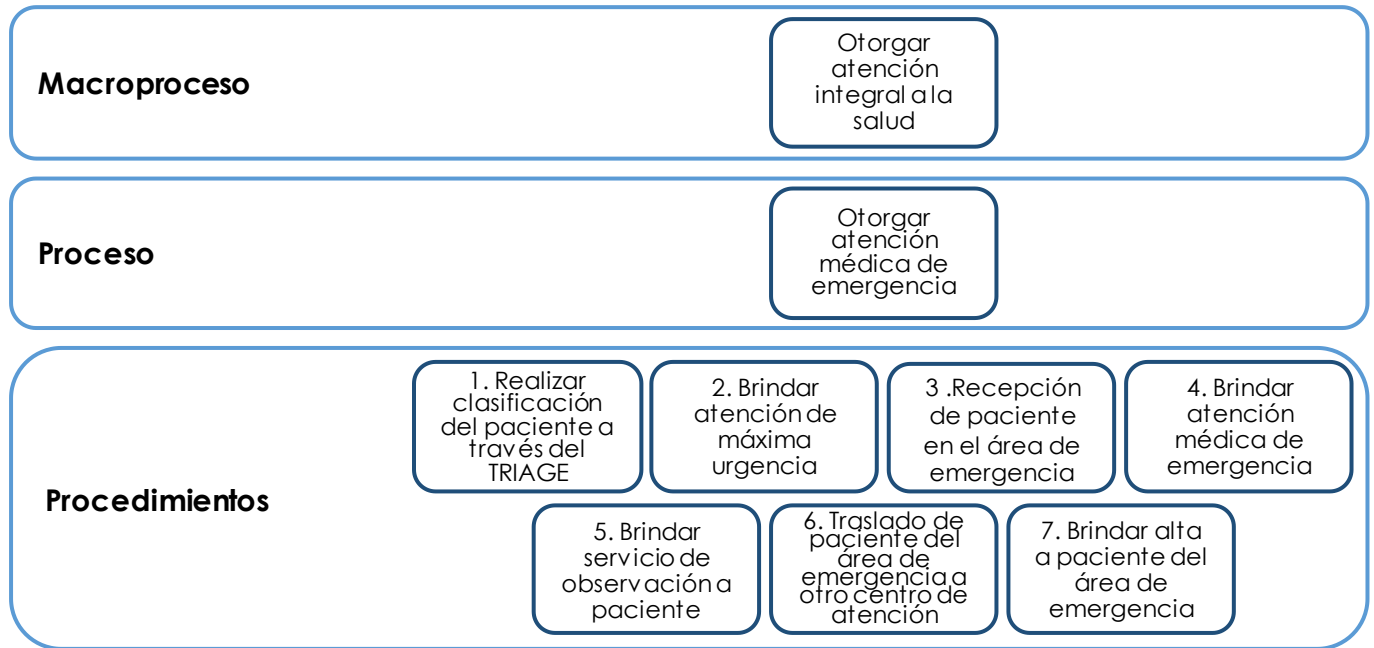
Macroproceso

Otorgar atención integral a la salud

Proceso

Otorgar atención médica de emergencia

Procedimientos

1. Realizar clasificación del paciente a través del TRIAGE

2. Brindar atención de máxima urgencia

3 .Recepción de paciente en el área de emergencia

4. Brindar atención médica de emergencia

5. Brindar servicio de observación a paciente

6. Traslado de paciente del área de emergencia a otro centro de atención

7. Brindar alta a paciente del área de emergencia